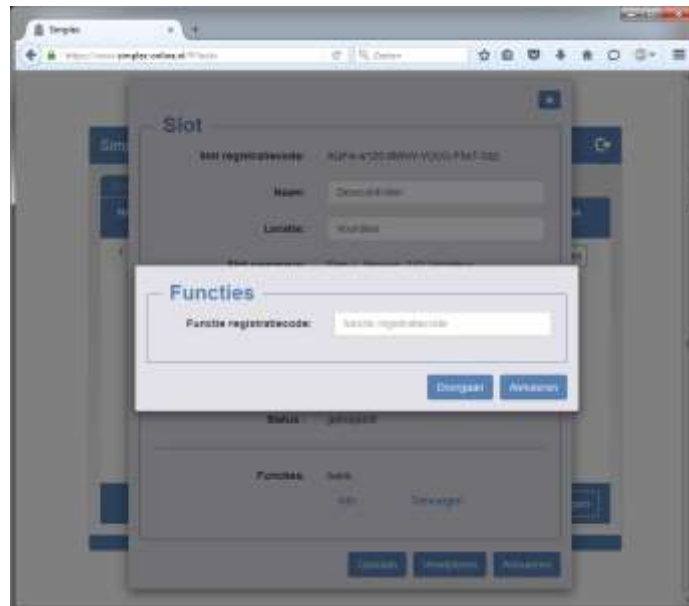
Simplex
https://www.simplex-online.nl/#!/sloten
Zoeken

Slot
Slot registratiecode: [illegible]
Naam: Deurcilinder
Locatie: Voordeur
Slot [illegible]: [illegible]

Functies
Functie registratiecode: functie registratiecode
Doorgaan Annuleren

Status: gekoppeld
Functies: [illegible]
Info Toevoegen

Opslaan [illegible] Annuleren